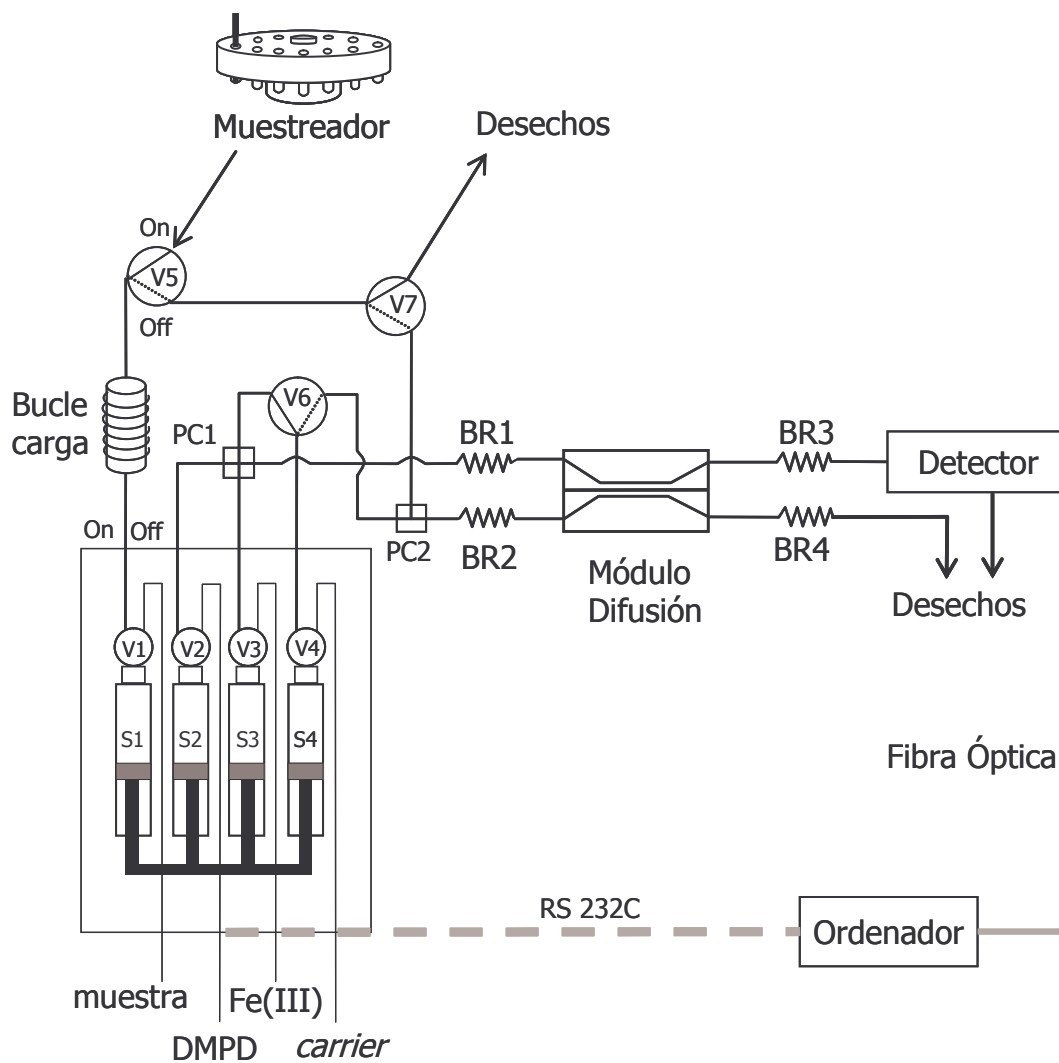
Muestreador

Desechos

On

V5

Off

V7

Bucle carga

V6

PC1

BR1

BR3

Detector

On Off

PC2

BR2

BR4

Módulo Difusión

Desechos

V1 V2 V3 V4

S1 S2 S3 S4

Fibra Óptica

RS 232C

Ordenador

muestra

Fe(III)

DMPD

carrier